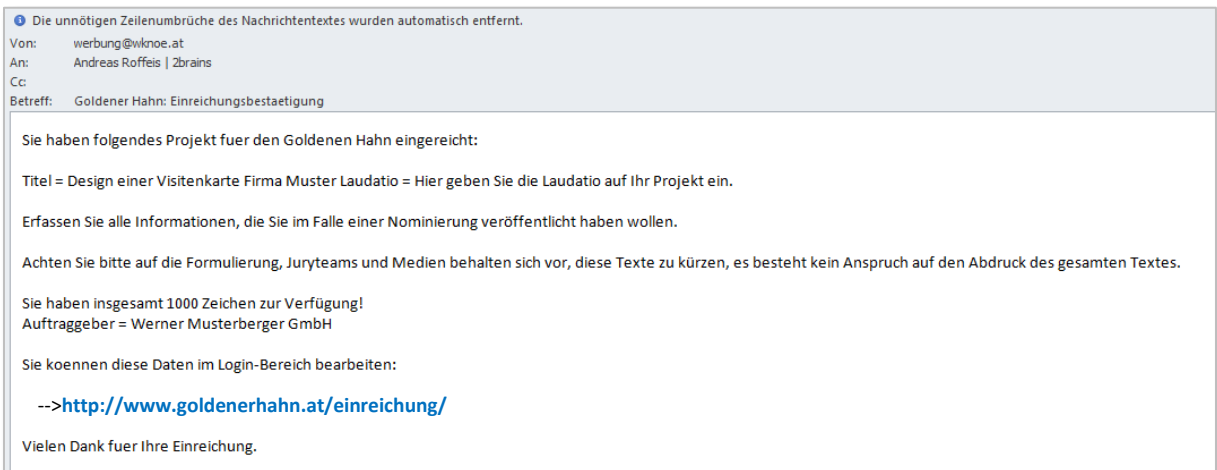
Die unnötigen Zeilenumbrüche des Nachrichtentextes wurden automatisch entfernt.
Von: werbung@wknoe.at
An: Andreas Roffeis | 2brains
Cc:
Betreff: Goldener Hahn: Einreichungsbestaetigung

Sie haben folgendes Projekt fuer den Goldenen Hahn eingereicht:

Titel = Design einer Visitenkarte Firma Muster Laudatio = Hier geben Sie die Laudatio auf Ihr Projekt ein.

Erfassen Sie alle Informationen, die Sie im Falle einer Nominierung veröffentlicht haben wollen.

Achten Sie bitte auf die Formulierung, Juryteams und Medien behalten sich vor, diese Texte zu kürzen, es besteht kein Anspruch auf den Abdruck des gesamten Textes.

Sie haben insgesamt 1000 Zeichen zur Verfügung!
Auftraggeber = Werner Musterberger GmbH

Sie koennen diese Daten im Login-Bereich bearbeiten:

-->http://www.goldenerhahn.at/einreichung/

Vielen Dank fuer Ihre Einreichung.